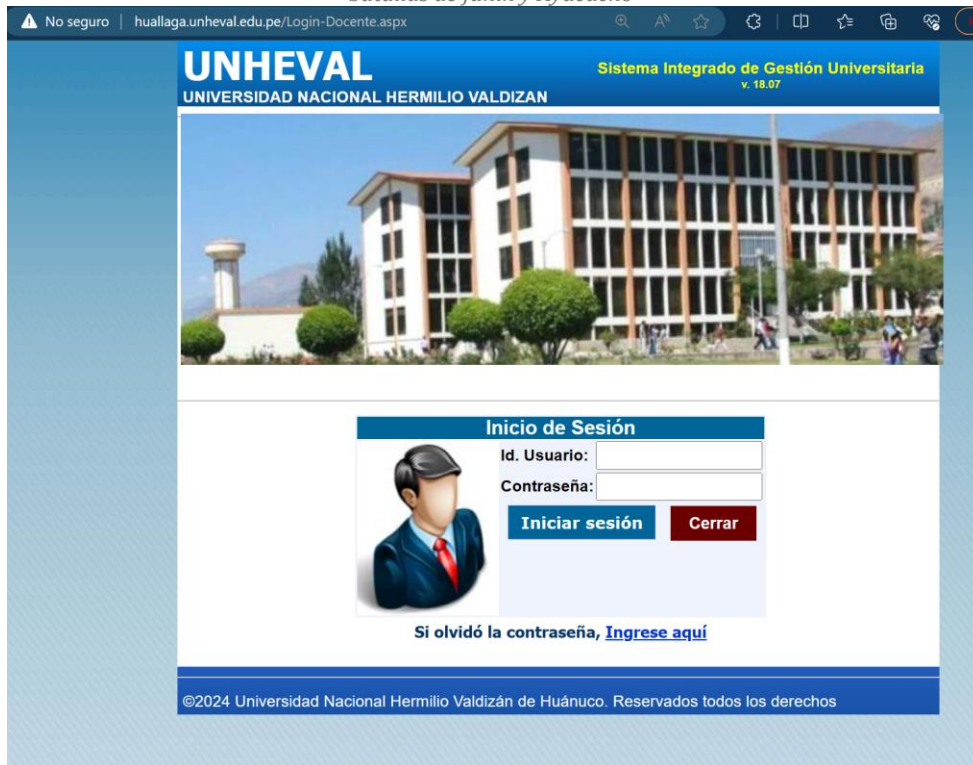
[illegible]

No seguro | huallaga.unheval.edu.pe/Login-Docente.aspx

UNHEVAL
UNIVERSIDAD NACIONAL HERMILIO VALDIZAN

Sistema Integrado de Gestión Universitaria
v. 18.07

Inicio de Sesión

Id. Usuario:

Contraseña:

Iniciar sesión

Cerrar

Si olvidó la contraseña, Ingrese aquí

©2024 Universidad Nacional Hermilio Valdizán de Huánuco. Reservados todos los derechos